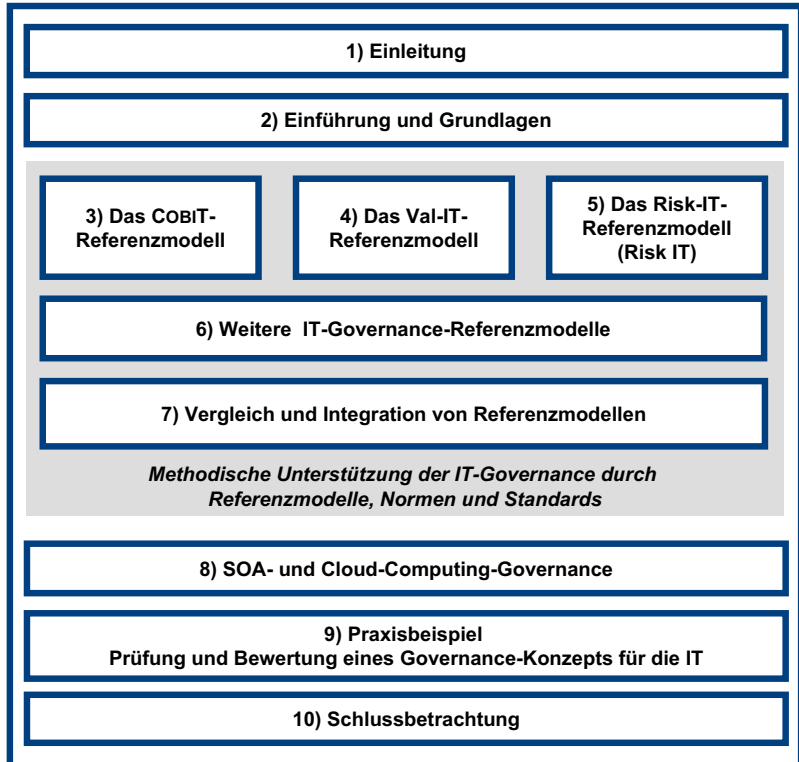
1) Einleitung

2) Einführung und Grundlagen

3) Das COBIT-Referenzmodell

4) Das Val-IT-Referenzmodell

5) Das Risk-IT-Referenzmodell (Risk IT)

6) Weitere IT-Governance-Referenzmodelle

7) Vergleich und Integration von Referenzmodellen

Methodische Unterstützung der IT-Governance durch Referenzmodelle, Normen und Standards

8) SOA- und Cloud-Computing-Governance

9) Praxisbeispiel
Prüfung und Bewertung eines Governance-Konzepts für die IT

10) Schlussbetrachtung